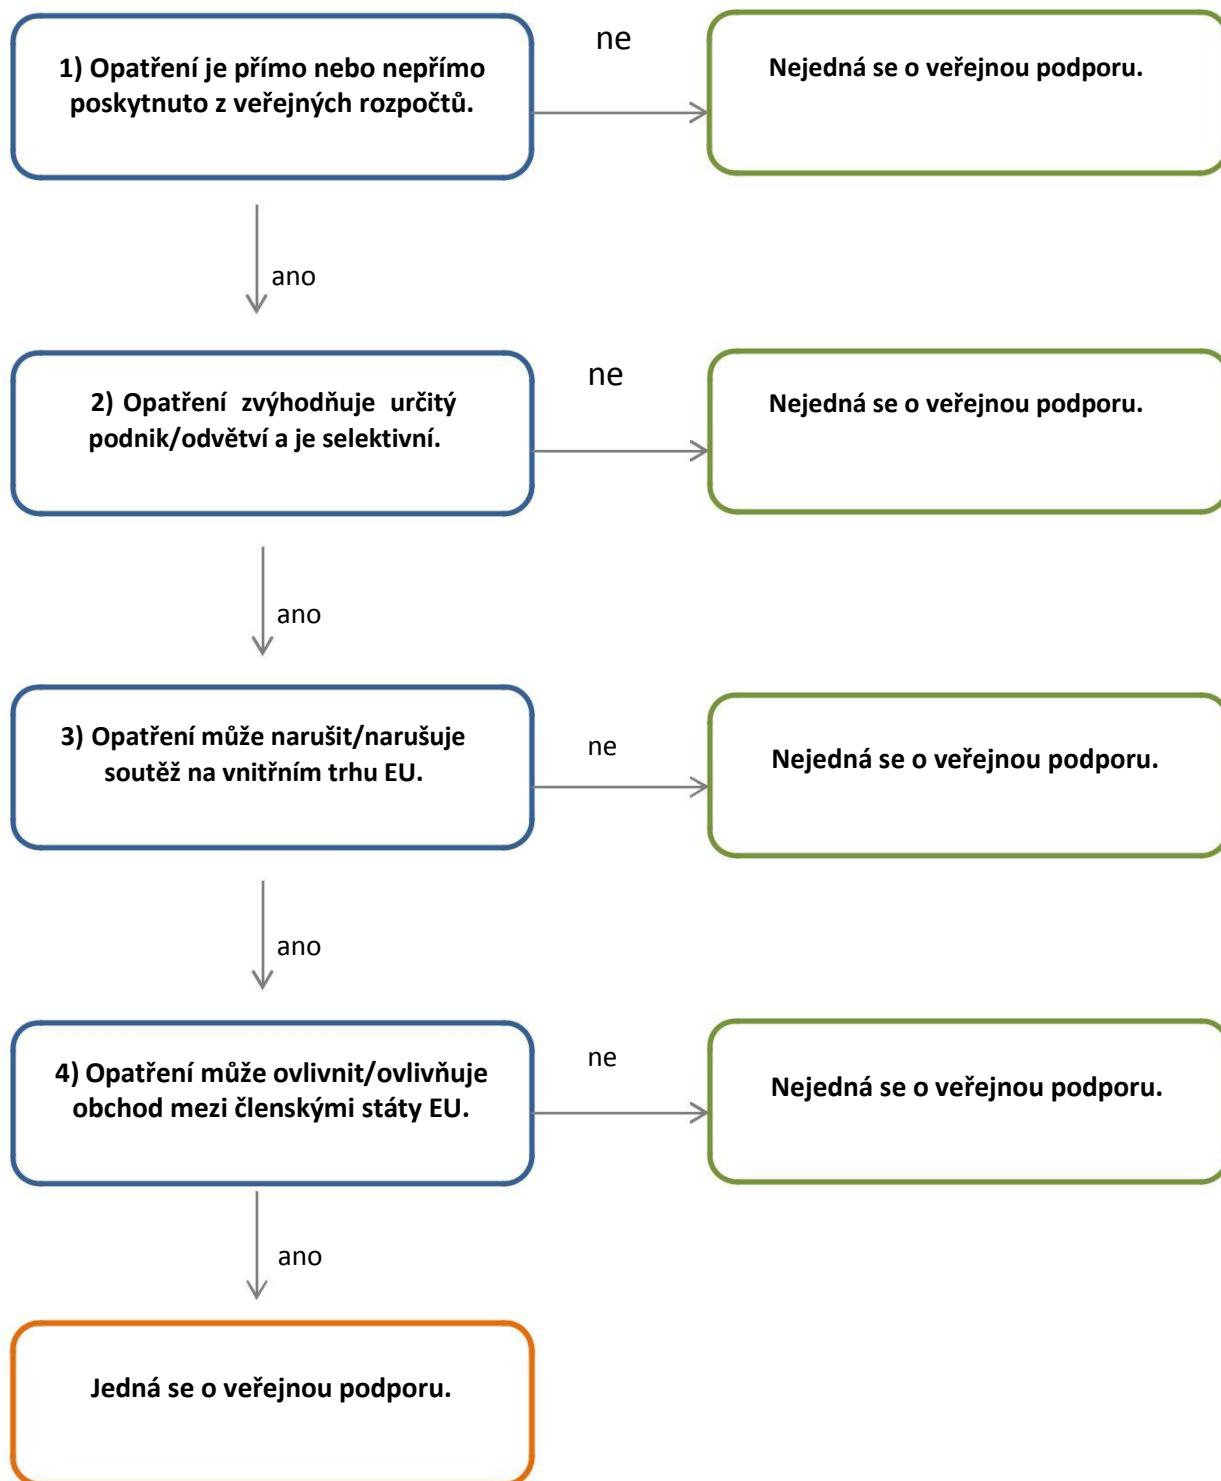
1) Opatření je přímo nebo nepřímo poskytnuto z veřejných rozpočtů.

ne

Nejedná se o veřejnou podporu.

ano

2) Opatření zvýhodňuje určitý podnik/odvětví a je selektivní.

ne

Nejedná se o veřejnou podporu.

ano

3) Opatření může narušit/narušuje soutěž na vnitřním trhu EU.

ne

Nejedná se o veřejnou podporu.

ano

4) Opatření může ovlivnit/ovlivňuje obchod mezi členskými státy EU.

ne

Nejedná se o veřejnou podporu.

ano

Jedná se o veřejnou podporu.